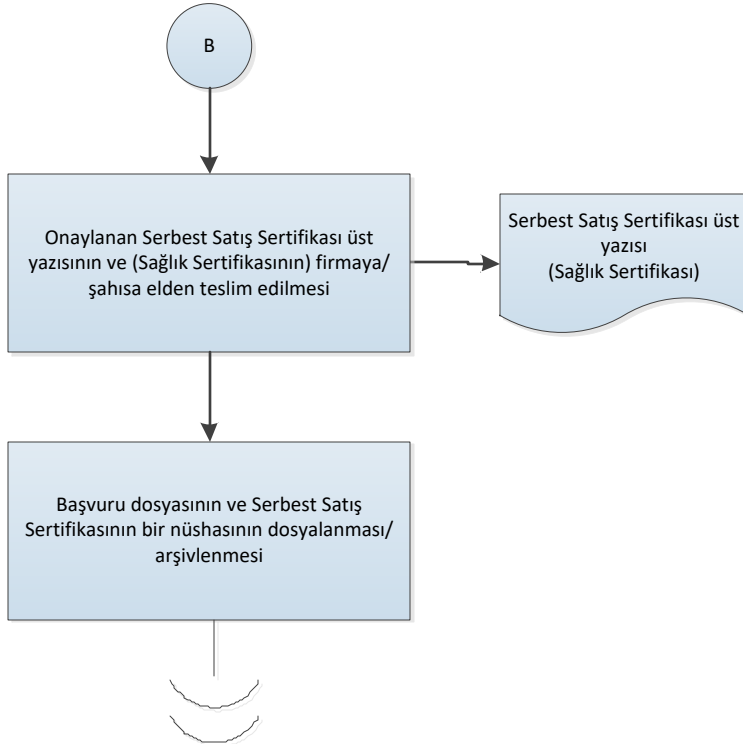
B

Onaylanan Serbest Satış Sertifikası üst yazısının ve (Sağlık Sertifikasının) firmaya/ şahısa elden teslim edilmesi

Serbest Satış Sertifikası üst yazısı (Sağlık Sertifikası)

Başvuru dosyasının ve Serbest Satış Sertifikasının bir nüshasının dosyalanması/ arşivlenmesi